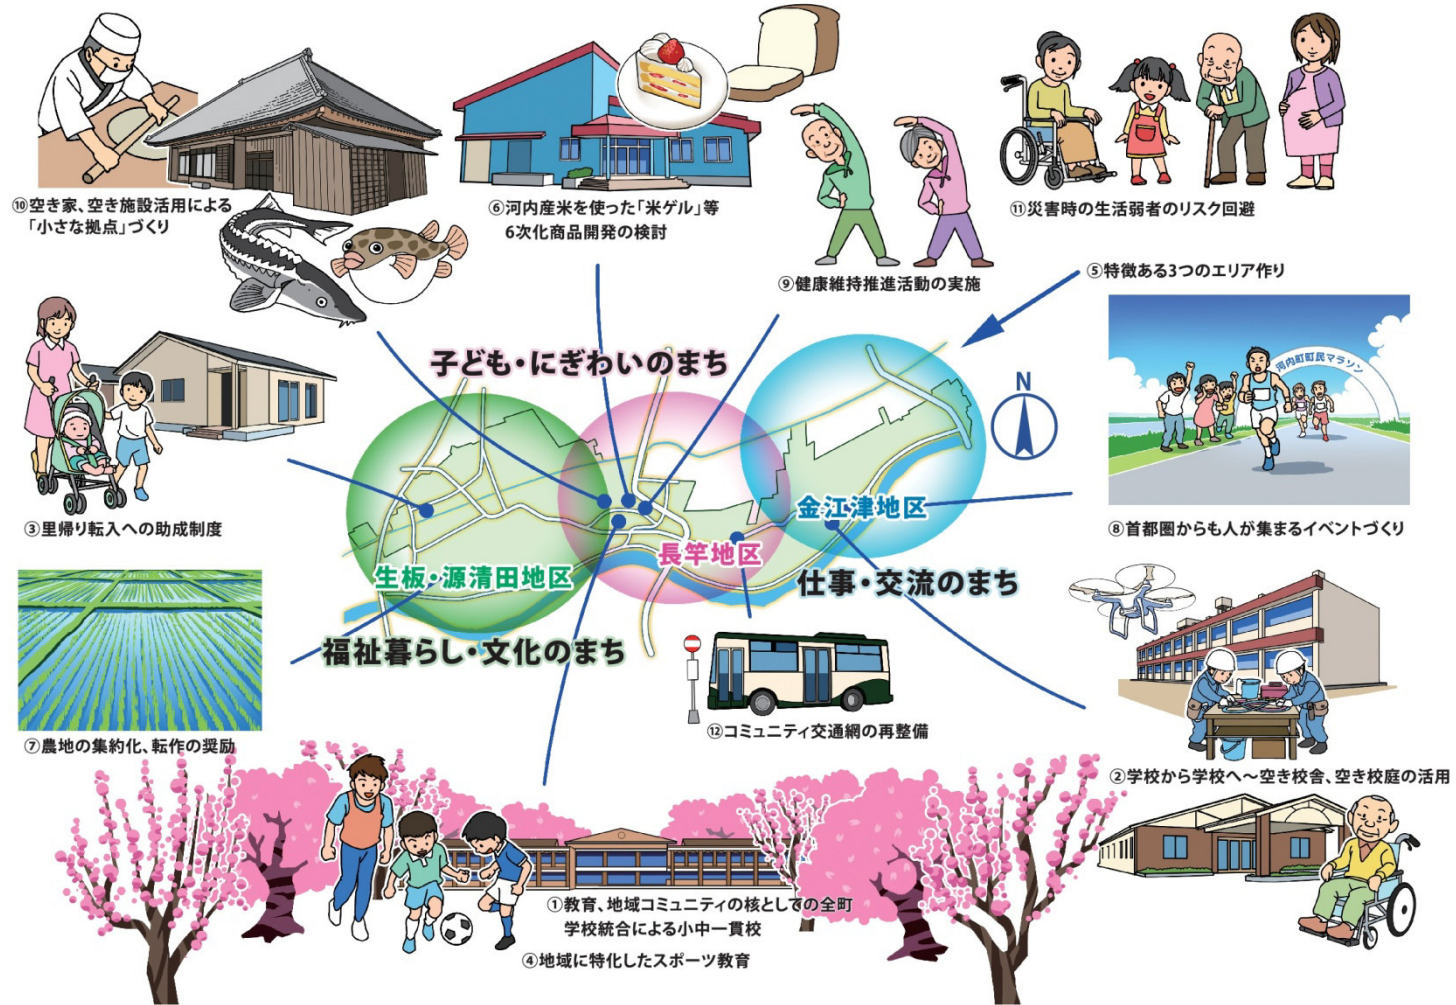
⑩空き家、空き施設活用による「小さな拠点」づくり

⑥河内産米を使った「米ゲル」等 6次化商品開発の検討

⑪災害時の生活弱者のリスク回避

⑨健康維持推進活動の実施

⑤特徴ある3つのエリア作り

子ども・にぎわいのまち

N

河内町町民マラソン

③里帰り転入への助成制度

金江津地区

⑧首都圏からも人が集まるイベントづくり

長竿地区

生板・源清田地区

仕事・交流のまち

福祉暮らし・文化のまち

⑫コミュニティ交通網の再整備

⑦農地の集約化、転作の奨励

②学校から学校へ～空き校舎、空き校庭の活用

①教育、地域コミュニティの核としての全町学校統合による小中一貫校

④地域に特化したスポーツ教育